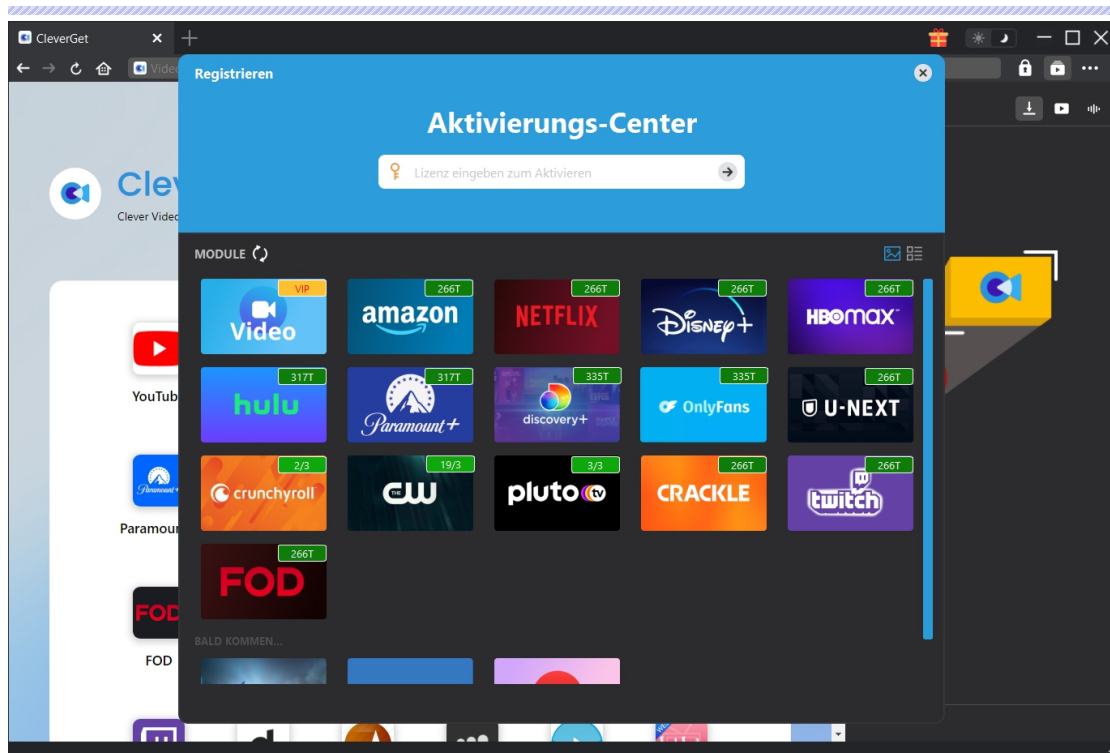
CleverGet

Video

Clev
Clever Video

YouTub

Paramou

FOD

FOD

Registrieren

Aktivierungs-Center

Lizenz eingeben zum Aktivieren

MODULE

VIP
Video

266T
amazon

266T
NETFLIX

266T
Disney+

266T
HBOmax

317T
hulu

317T
Paramount+

335T
discovery+

335T
OnlyFans

266T
U-NEXT

2/3
crunchyroll

19/3
CW

3/3
pluto tv

266T
CRACKLE

266T
twitch

266T
FOD

BALD KOMMEN...